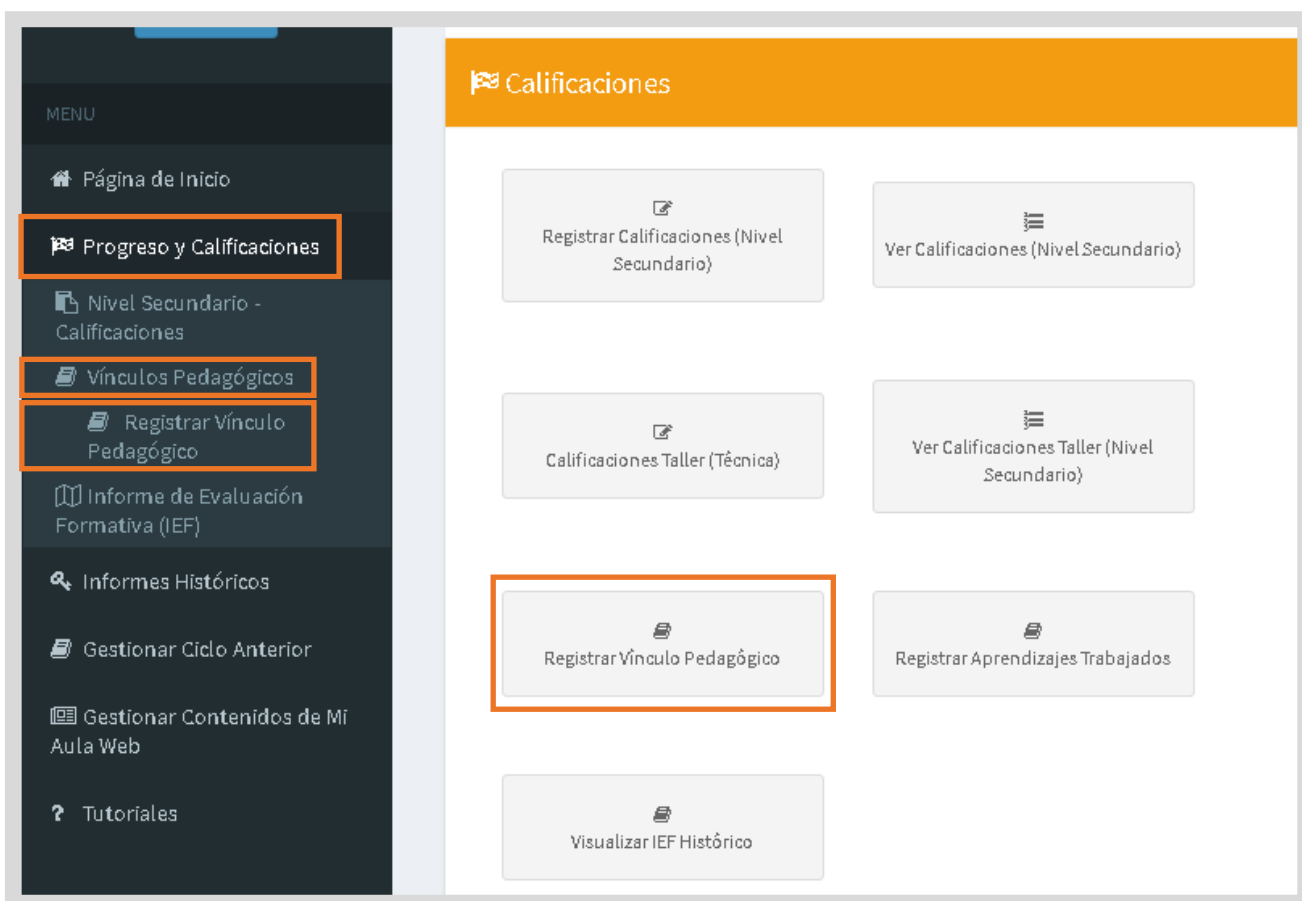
MENU

Página de Inicio

Progreso y Calificaciones

Nivel Secundario - Calificaciones

Vínculos Pedagógicos

Registrar Vínculo Pedagógico

Informe de Evaluación Formativa (IEF)

Informes Históricos

Gestionar Ciclo Anterior

Gestionar Contenidos de Mi Aula Web

Tutoriales

Calificaciones

Registrar Calificaciones (Nivel Secundario)

Ver Calificaciones (Nivel Secundario)

Calificaciones Taller (Técnica)

Ver Calificaciones Taller (Nivel Secundario)

Registrar Vínculo Pedagógico

Registrar Aprendizajes Trabajados

Visualizar IEF Histórico